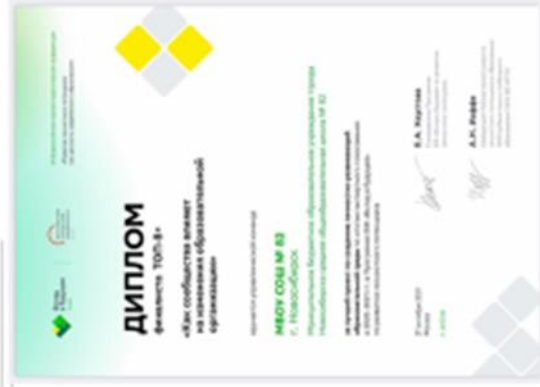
ДИПЛОМ

финалиста "ТОП-8"

«Как сообщества влияют на изменения образовательной организации»

МБОУ СОШ № 82

г. Новосибирск

Муниципальное бюджетное общеобразовательное учреждение города Новосибирска «Средняя общеобразовательная школа № 82»

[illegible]

Е.А. Кирсанова

Д.Ю. Кейфер

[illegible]